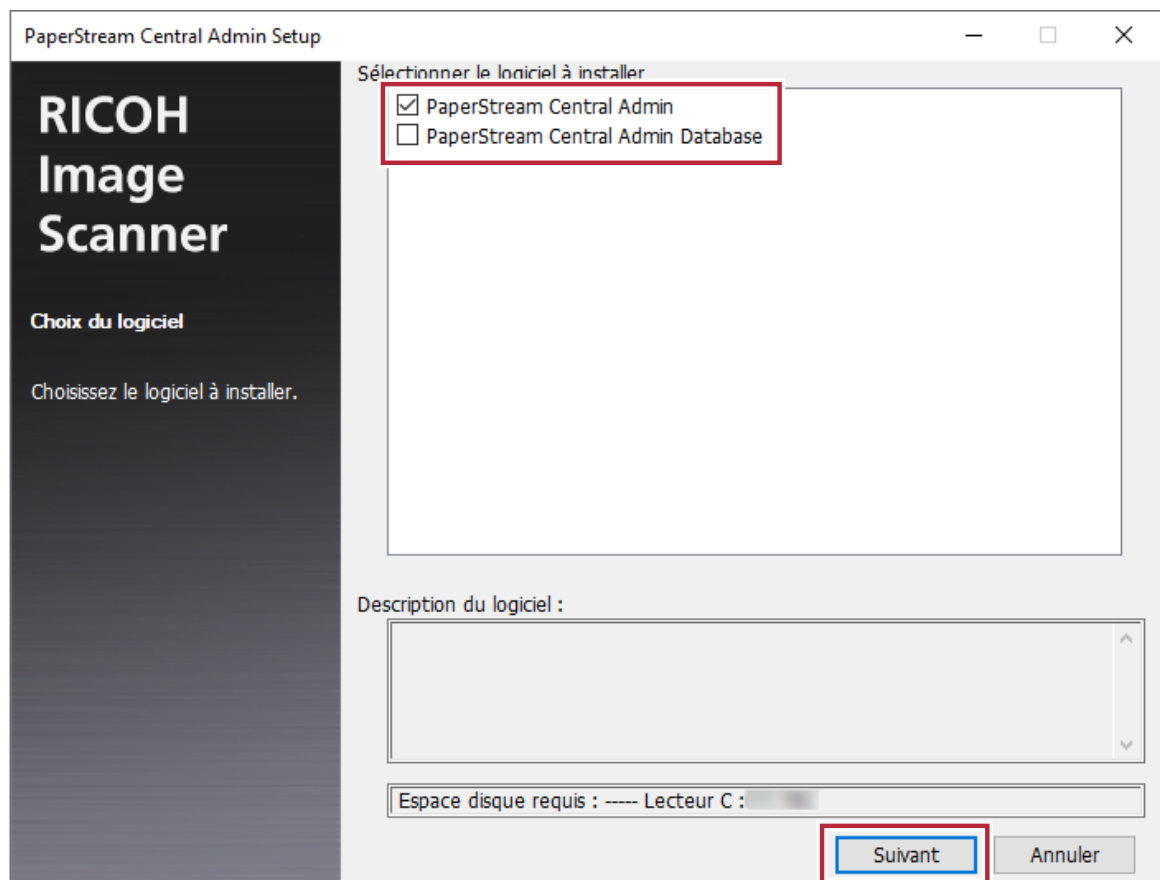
PaperStream Central Admin Setup

RICOH Image Scanner

Choix du logiciel

Choisissez le logiciel à installer.

Sélectionner le logiciel à installer

☑ PaperStream Central Admin
☐ PaperStream Central Admin Database

Description du logiciel :

Espace disque requis : ----- Lecteur C : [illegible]

Suivant

Annuler